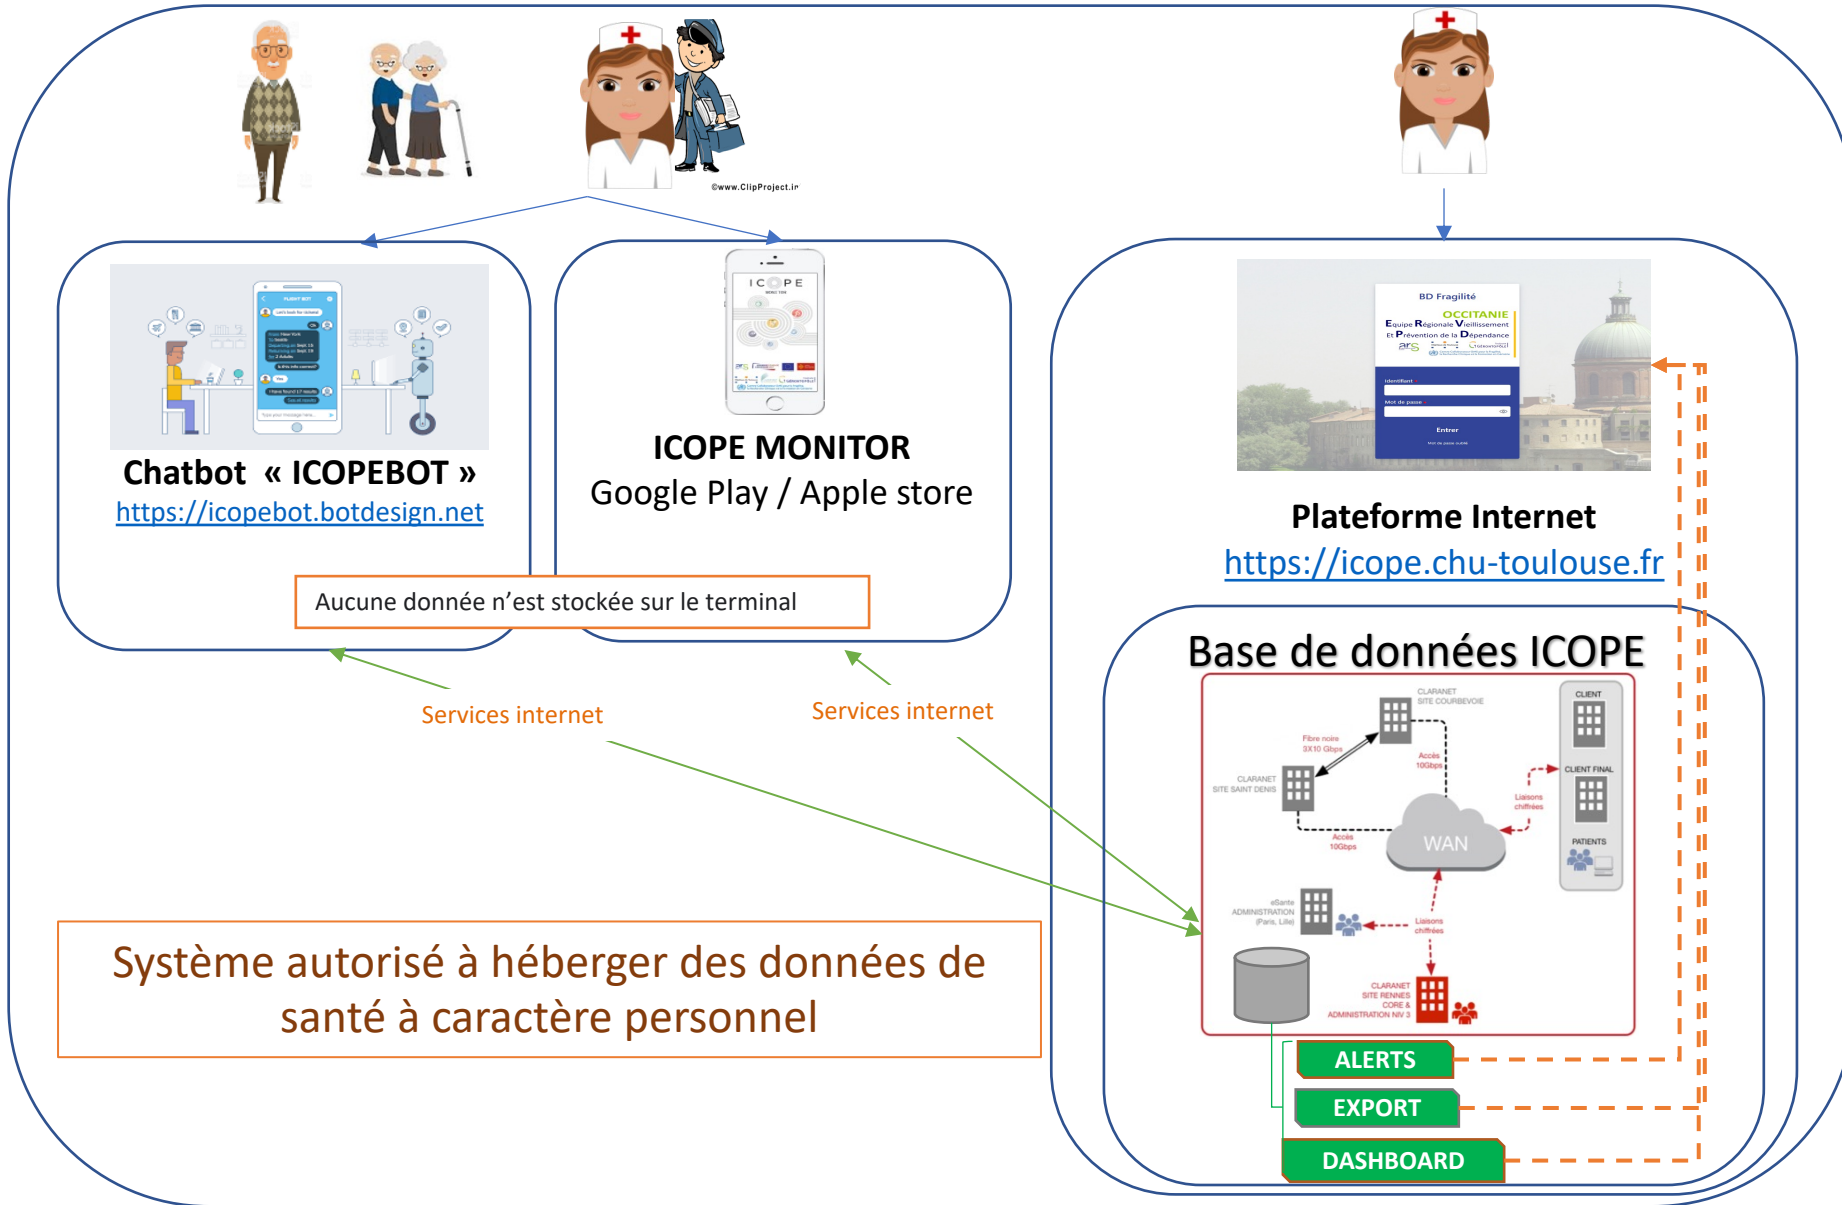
©www.ClipProject.info

Chatbot « ICOPEBOT »
https://icopebot.botdesign.net

ICOPE

ICOPE MONITOR
Google Play / Apple store

BD Fragilité
OCCITANIE
Equipe Régionale Vieillissement Et Prévention de la Dépendance
Identifiant
Mot de passe
Entrer

Plateforme Internet
https://icope.chu-toulouse.fr

Aucune donnée n'est stockée sur le terminal

Base de données ICOPE

CLARANET SITE COURBEVOIE
CLIENT
Fibre noire 3X10 Gbps
Accès 10Gbps
CLIENT FINAL
CLARANET SITE SAINT DENIS
Liaisons chiffrées
WAN
Accès 10Gbps
PATIENTS
eSante ADMINISTRATION (Paris, Lille)
Liaisons chiffrées
CLARANET SITE RENNES CORE & ADMINISTRATION NIV 3

Services internet
Services internet

Système autorisé à héberger des données de santé à caractère personnel

ALERTS
EXPORT
DASHBOARD